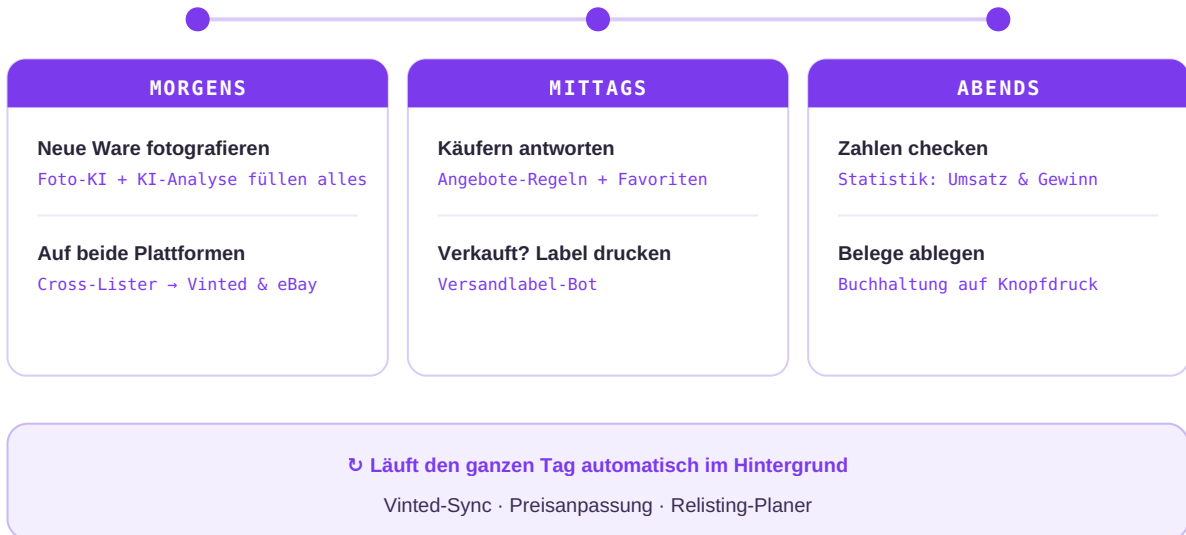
MORGENS

Neue Ware fotografieren
Foto-KI + KI-Analyse füllen alles

Auf beide Plattformen
Cross-Lister → Vinted & eBay

MITTAGS

Käufern antworten
Angebote-Regeln + Favoriten

Verkauft? Label drucken
Versandlabel-Bot

ABENDS

Zahlen checken
Statistik: Umsatz & Gewinn

Belege ablegen
Buchhaltung auf Knopfdruck

↻ Läuft den ganzen Tag automatisch im Hintergrund
Vinted-Sync · Preisanpassung · Relisting-Planer